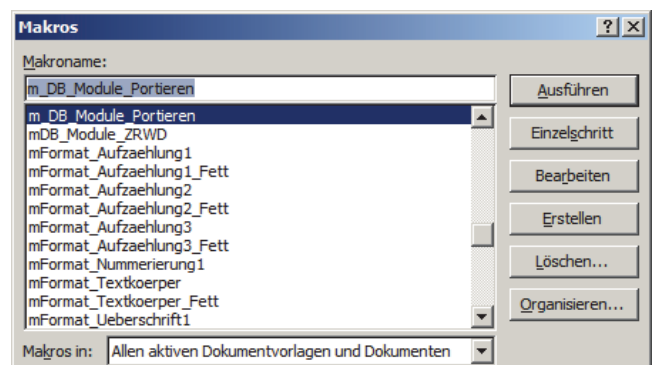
Makros

?
X

Makroname:

m_DB_Module_Portieren

m_DB_Module_Portieren
mDB_Module_ZRWD
mFormat_Aufzaehlung1
mFormat_Aufzaehlung1_Fett
mFormat_Aufzaehlung2
mFormat_Aufzaehlung2_Fett
mFormat_Aufzaehlung3
mFormat_Aufzaehlung3_Fett
mFormat_Nummerierung1
mFormat_Textkoerper
mFormat_Textkoerper_Fett
mFormat_Ueberschrift1

Ausführen
Einzelschritt
Bearbeiten
Erstellen
Löschen...
Organisieren...

Makros in: Allen aktiven Dokumentvorlagen und Dokumenten